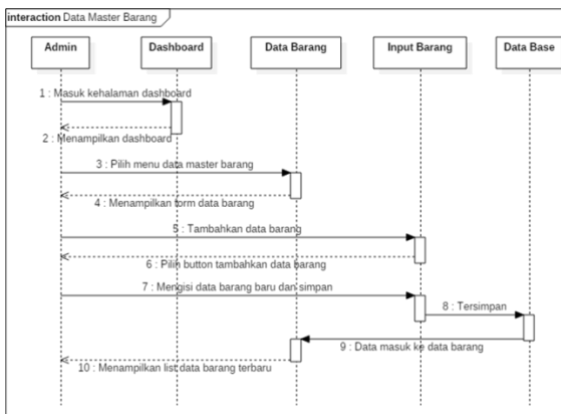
interaction Data Master Barang

Admin

Dashboard

Data Barang

Input Barang

Data Base

1 : Masuk kehalaman dashboard

2 : Menampilkan dashboard

3 : Pilih menu data master barang

4 : Menampilkan form data barang

5 : Tambahkan data barang

6 : Pilih button tambahkan data barang

7 : Mengisi data barang baru dan simpan

8 : Tersimpan

9 : Data masuk ke data barang

10 : Menampilkan list data barang terbaru